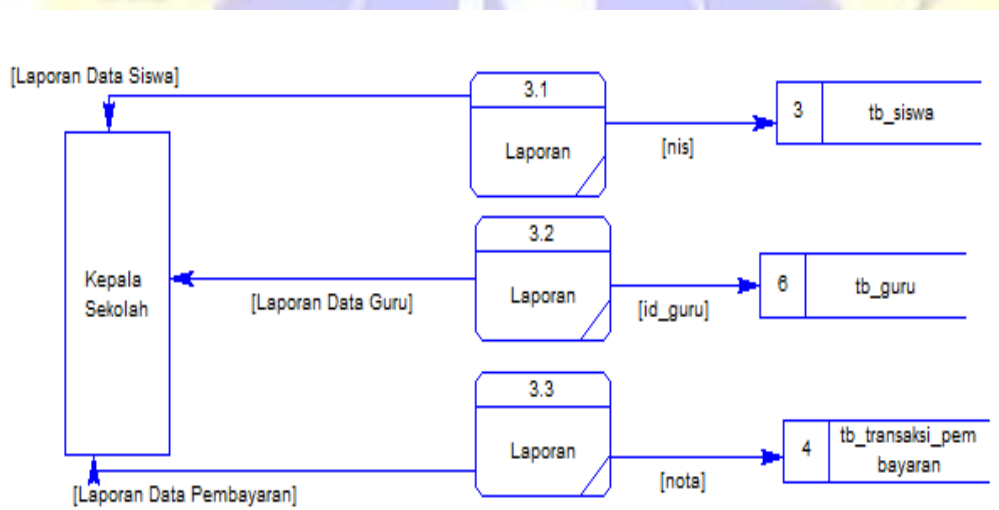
[Laporan Data Siswa]

3.1

Laporan

[nis]

3 tb_siswa

Kepala Sekolah

3.2

[Laporan Data Guru]

Laporan

[id_guru]

6 tb_guru

3.3

Laporan

[nota]

4 tb_transaksi_pem bayaran

[Laporan Data Pembayaran]